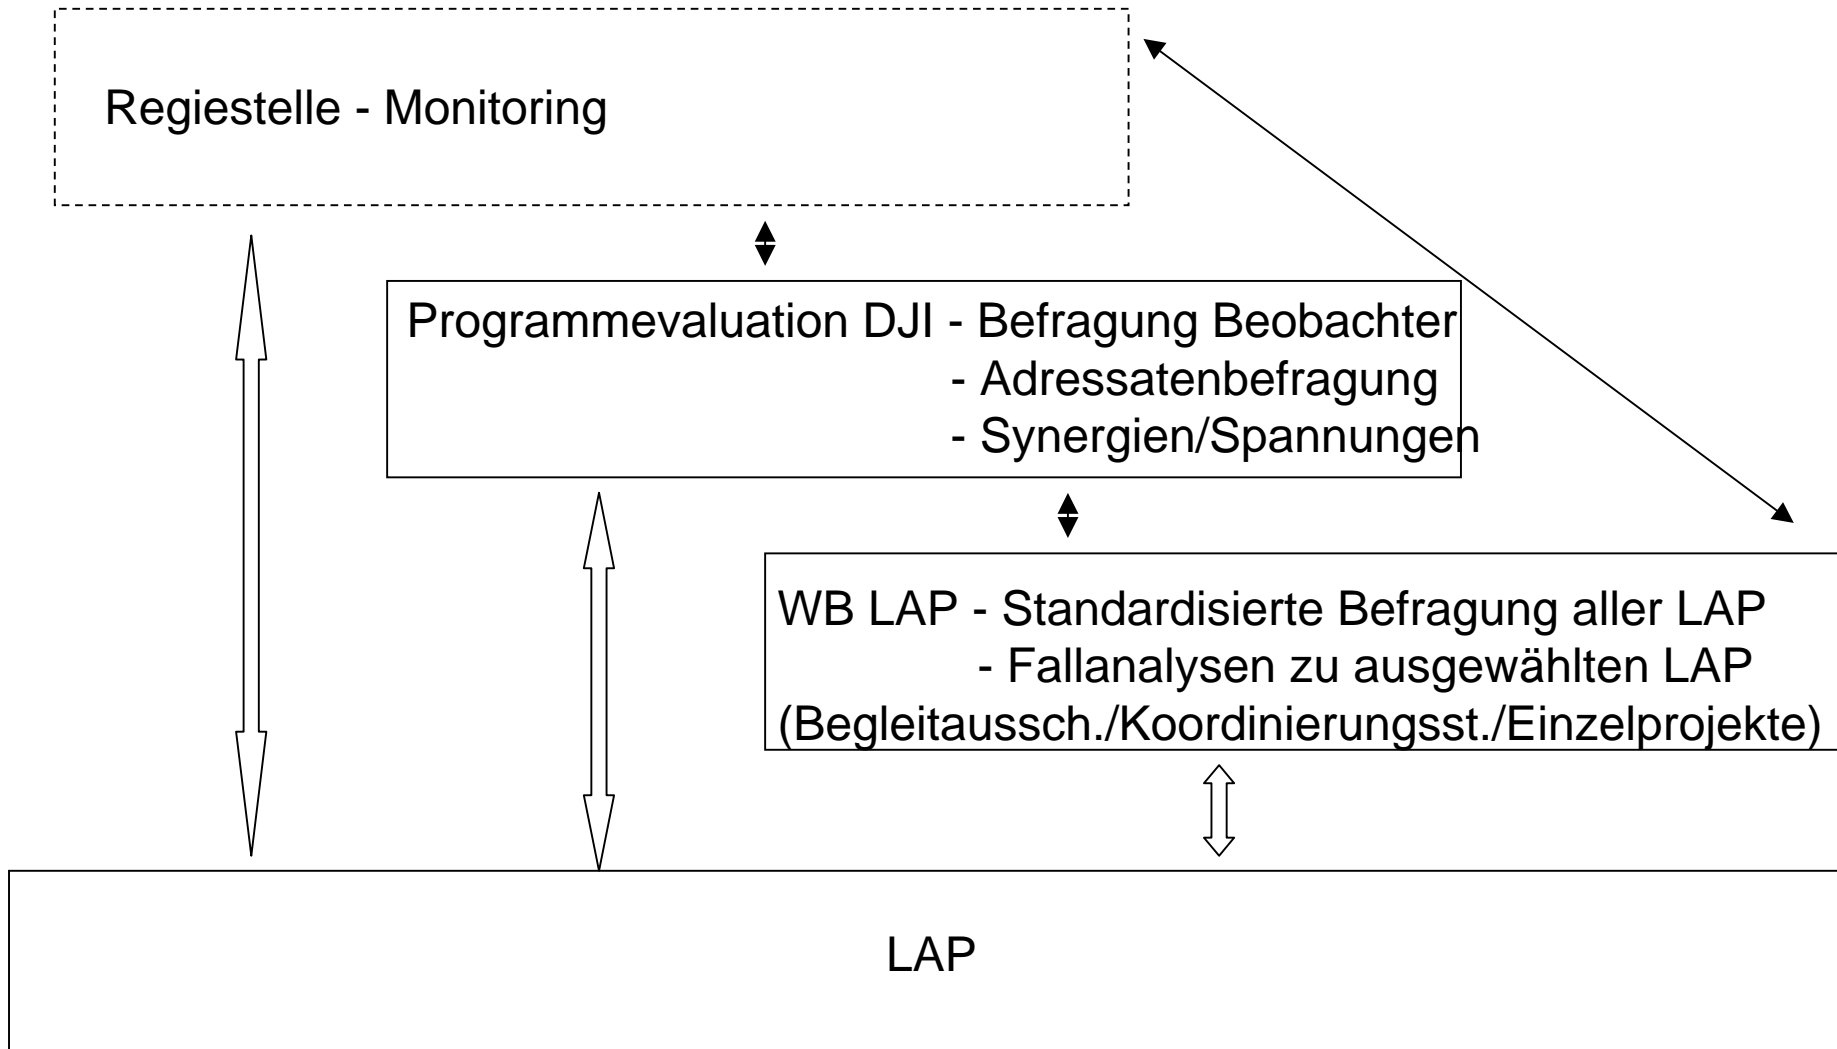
Regiestelle - Monitoring

Programmevaluation DJI - Befragung Beobachter
- Adressatenbefragung
- Synergien/Spannungen

WB LAP - Standardisierte Befragung aller LAP
- Fallanalysen zu ausgewählten LAP
(Begleitaussch./Koordinierungsst./Einzelprojekte)

LAP